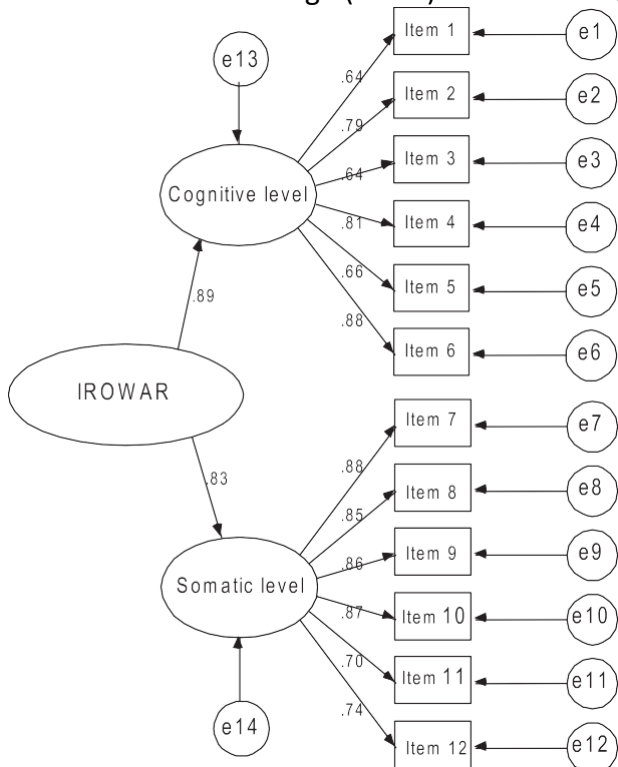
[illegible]

e13

Cognitive level

.64
.79
.64
.81
.66
.88

Item 1
Item 2
Item 3
Item 4
Item 5
Item 6

e1
e2
e3
e4
e5
e6

.89

IROWAR

.83

Somatic level

.88
.85
.86
.87
.70
.74

Item 7
Item 8
Item 9
Item 10
Item 11
Item 12

e7
e8
e9
e10
e11
e12

e14